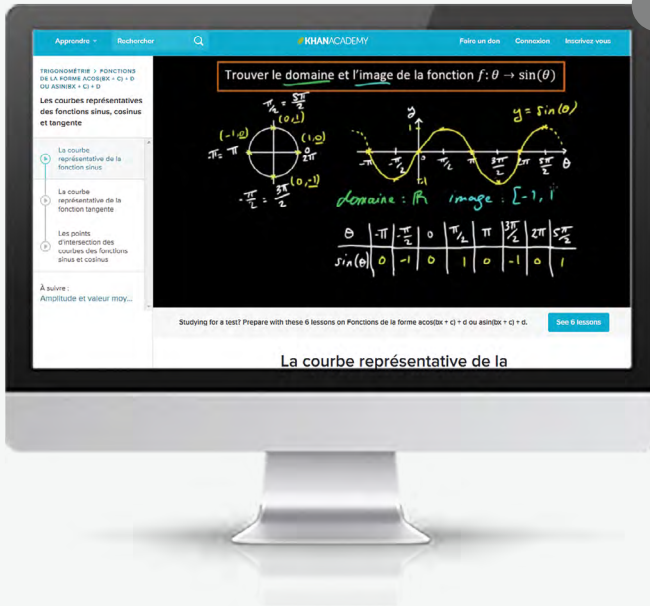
Apprendre
Rechercher
KHANACADEMY
Faire un don
Connexion
Inscrivez-vous

TRIGONOMÉTRIE > FONCTIONS DE LA FORME ACOS(BX + C) + D OU ASIN(BX + C) + D
Les courbes représentatives des fonctions sinus, cosinus et tangente

La courbe représentative de la fonction sinus
La courbe représentative de la fonction tangente
Les points d'intersection des courbes des fonctions sinus et cosinus

À suivre :
Amplitude et valeur moy...

Trouver le domaine et l'image de la fonction $f: \theta \to \sin(\theta)$

$\frac{\pi}{2} = \frac{5\pi}{2}$
$(0,1)$
$(-1,0)$
$(1,0)$
$-\pi = \pi$
$0$
$2\pi$
$(0,-1)$
$-\frac{\pi}{2} = \frac{3\pi}{2}$
$y = \sin(\theta)$
$y$
$1$
$-1$
$-\pi$
$-\frac{\pi}{2}$
$\frac{\pi}{2}$
$\pi$
$\frac{3\pi}{2}$
$2\pi$
$\frac{5\pi}{2}$
$\theta$
domaine : $\mathbb{R}$ image : $[-1, 1]$

| $\theta$ | $-\pi$ | $-\frac{\pi}{2}$ | $0$ | $\frac{\pi}{2}$ | $\pi$ | $\frac{3\pi}{2}$ | $2\pi$ | $\frac{5\pi}{2}$ |
|---|---|---|---|---|---|---|---|---|
| $\sin(\theta)$ | $0$ | $-1$ | $0$ | $1$ | $0$ | $-1$ | $0$ | $1$ |

Studying for a test? Prepare with these 6 lessons on Fonctions de la forme acos(bx + c) + d ou asin(bx + c) + d.
See 6 lessons

La courbe représentative de la